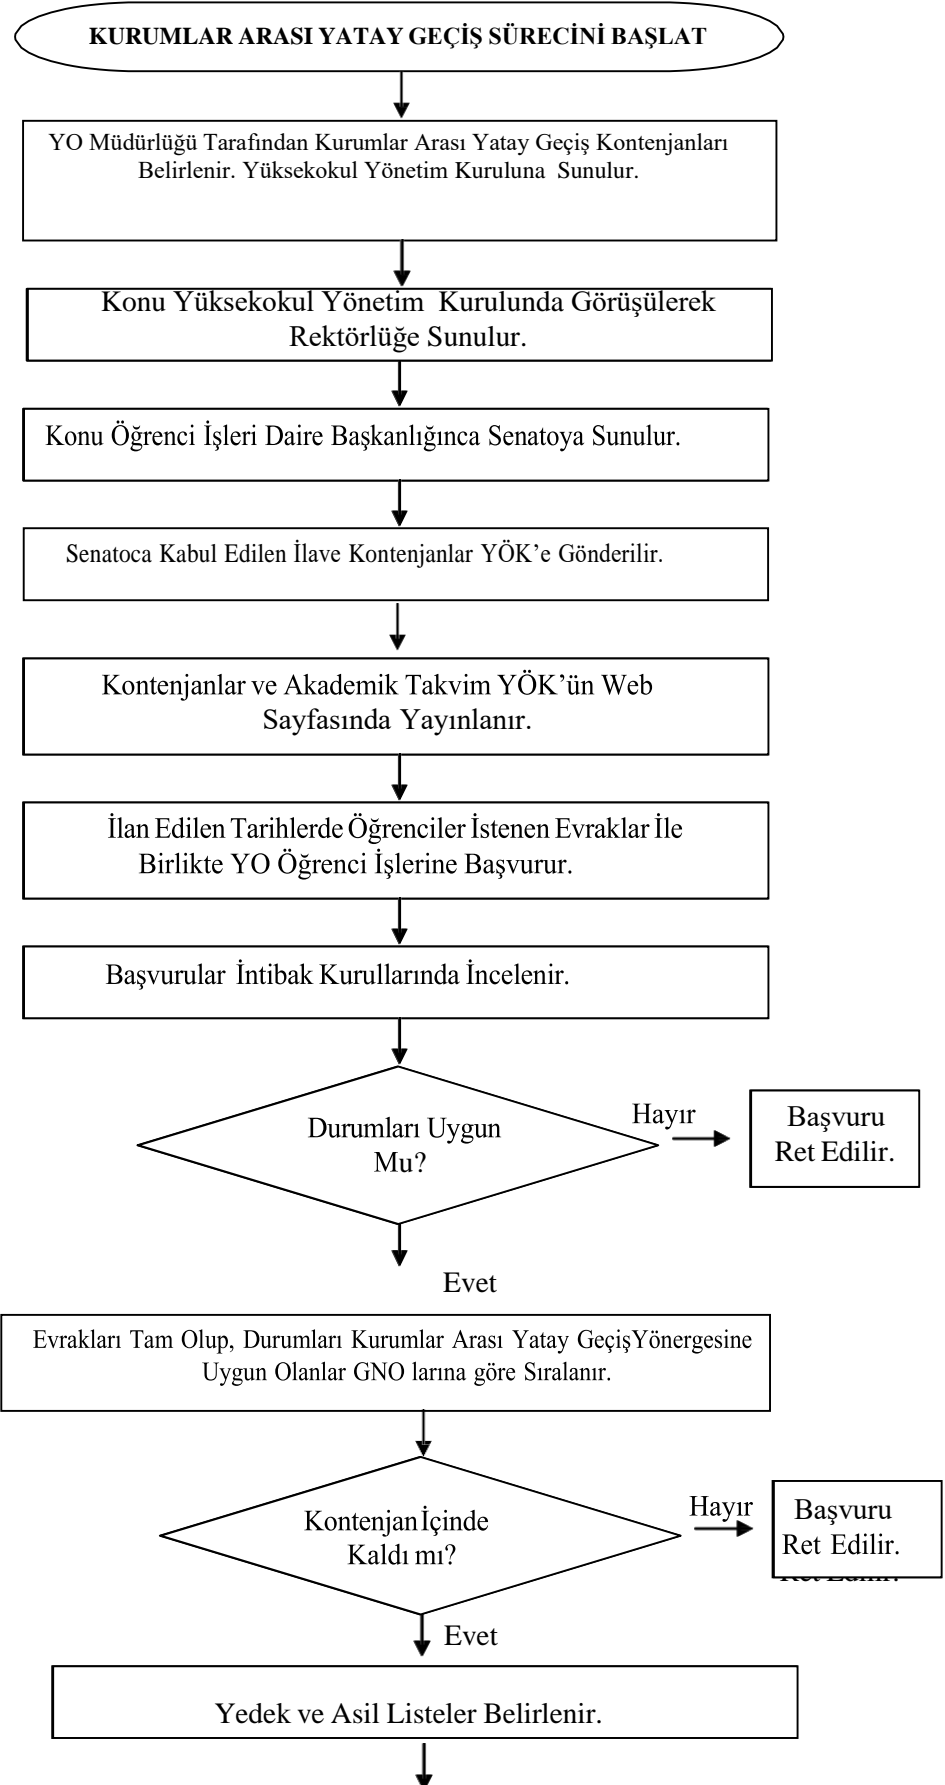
KURUMLAR ARASI YATAY GEÇİŞ SÜRECİNİ BAŞLAT

YO Müdürlüğü Tarafından Kurumlar Arası Yatay Geçiş Kontenjanları Belirlenir. Yüksekokul Yönetim Kuruluna Sunulur.

Konu Yüksekokul Yönetim Kurulunda Görüşülerek Rektörlüğe Sunulur.

Konu Öğrenci İşleri Daire Başkanlığınca Senatoya Sunulur.

Senatoca Kabul Edilen İlave Kontenjanlar YÖK'e Gönderilir.

Kontenjanlar ve Akademik Takvim YÖK'ün Web Sayfasında Yayınlanır.

İlan Edilen Tarihlerde Öğrenciler İstenen Evraklar İle Birlikte YO Öğrenci İşlerine Başvurur.

Başvurular İntibak Kurullarında İncelenir.

Durumları Uygun Mu?

Hayır

Başvuru Ret Edilir.

Evet

Evrakları Tam Olup, Durumları Kurumlar Arası Yatay GeçişYönergesine Uygun Olanlar GNO larına göre Sıralanır.

Kontenjan İçinde Kaldı mı?

Hayır

Başvuru Ret Edilir.

Evet

Yedek ve Asil Listeler Belirlenir.